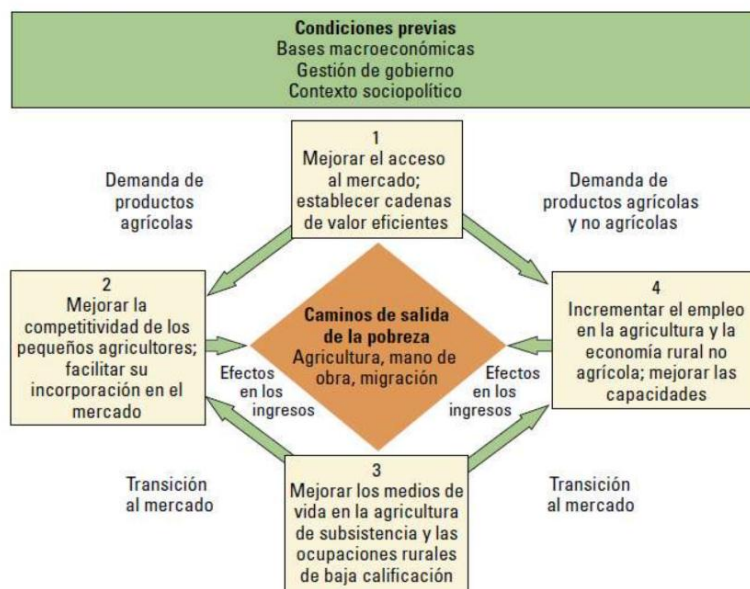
Condiciones previas
Bases macroeconómicas
Gestión de gobierno
Contexto sociopolítico

1
Mejorar el acceso al mercado; establecer cadenas de valor eficientes

Demanda de productos agrícolas

Demanda de productos agrícolas y no agrícolas

2
Mejorar la competitividad de los pequeños agricultores; facilitar su incorporación en el mercado

Caminos de salida de la pobreza
Agricultura, mano de obra, migración

4
Incrementar el empleo en la agricultura y la economía rural no agrícola; mejorar las capacidades

Efectos en los ingresos

Efectos en los ingresos

Transición al mercado

3
Mejorar los medios de vida en la agricultura de subsistencia y las ocupaciones rurales de baja calificación

Transición al mercado